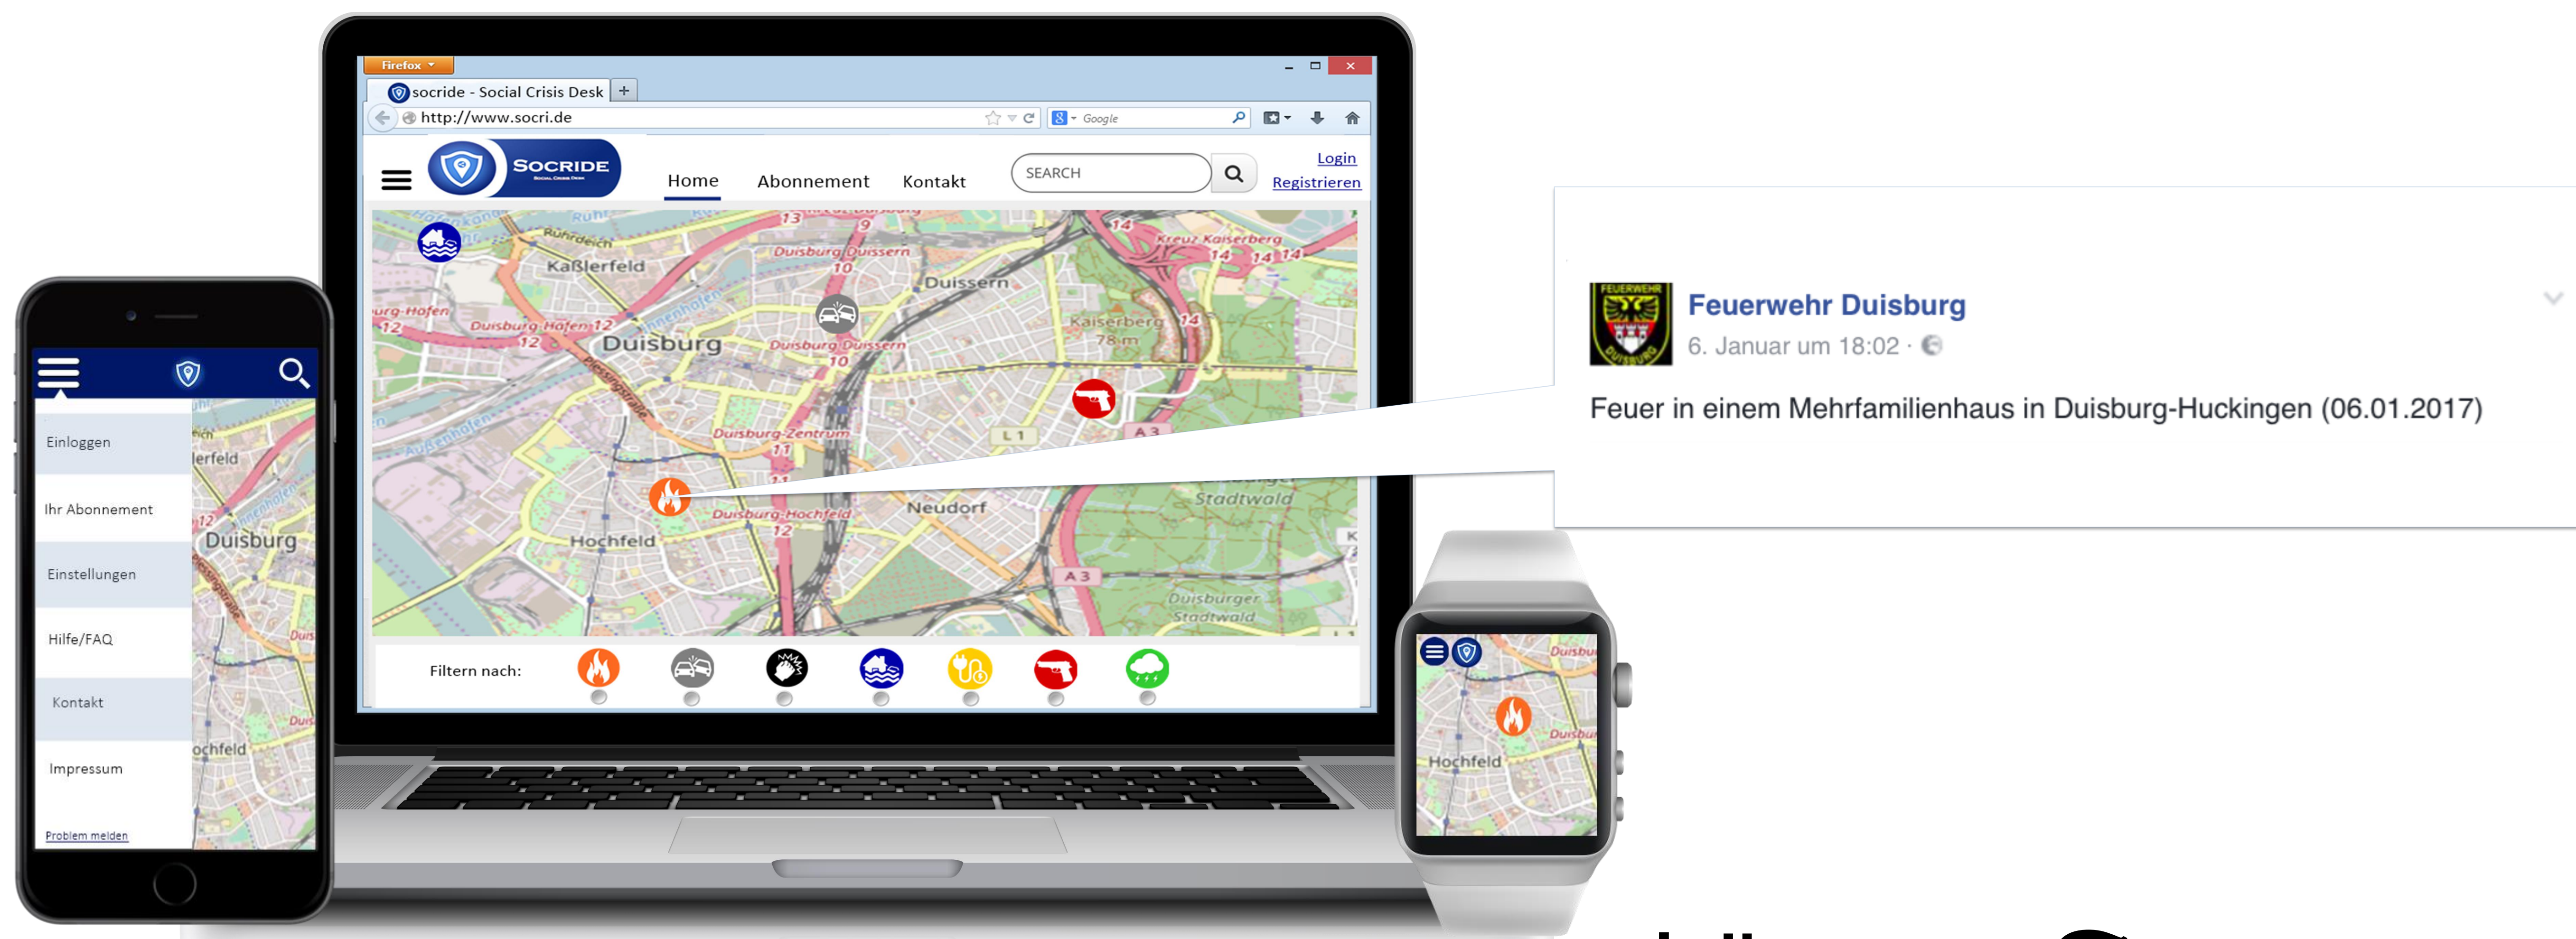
Firefox

socride - Social Crisis Desk

http://www.socri.de

Google

SOCRIDE
Social Crisis Desk

Home Abonnement Kontakt

SEARCH

Login
Registrieren

Kaßlerfeld
Duisburg
Duissern
Kaiserberg
Duisburg-Duissern
Duisburg-Hafen
Duisburg-Zentrum
Neudorf
Hochfeld
Duisburg-Hochfeld
Stadtwald
Duisburger Stadtwald
Kreuz Kaiserberg

Filtern nach:

Einloggen

Ihr Abonnement

Einstellungen

Hilfe/FAQ

Kontakt

Impressum

Problem melden

Duisburg
Hochfeld

Feuerwehr Duisburg
6. Januar um 18:02 ·

Feuer in einem Mehrfamilienhaus in Duisburg-Huckingen (06.01.2017)